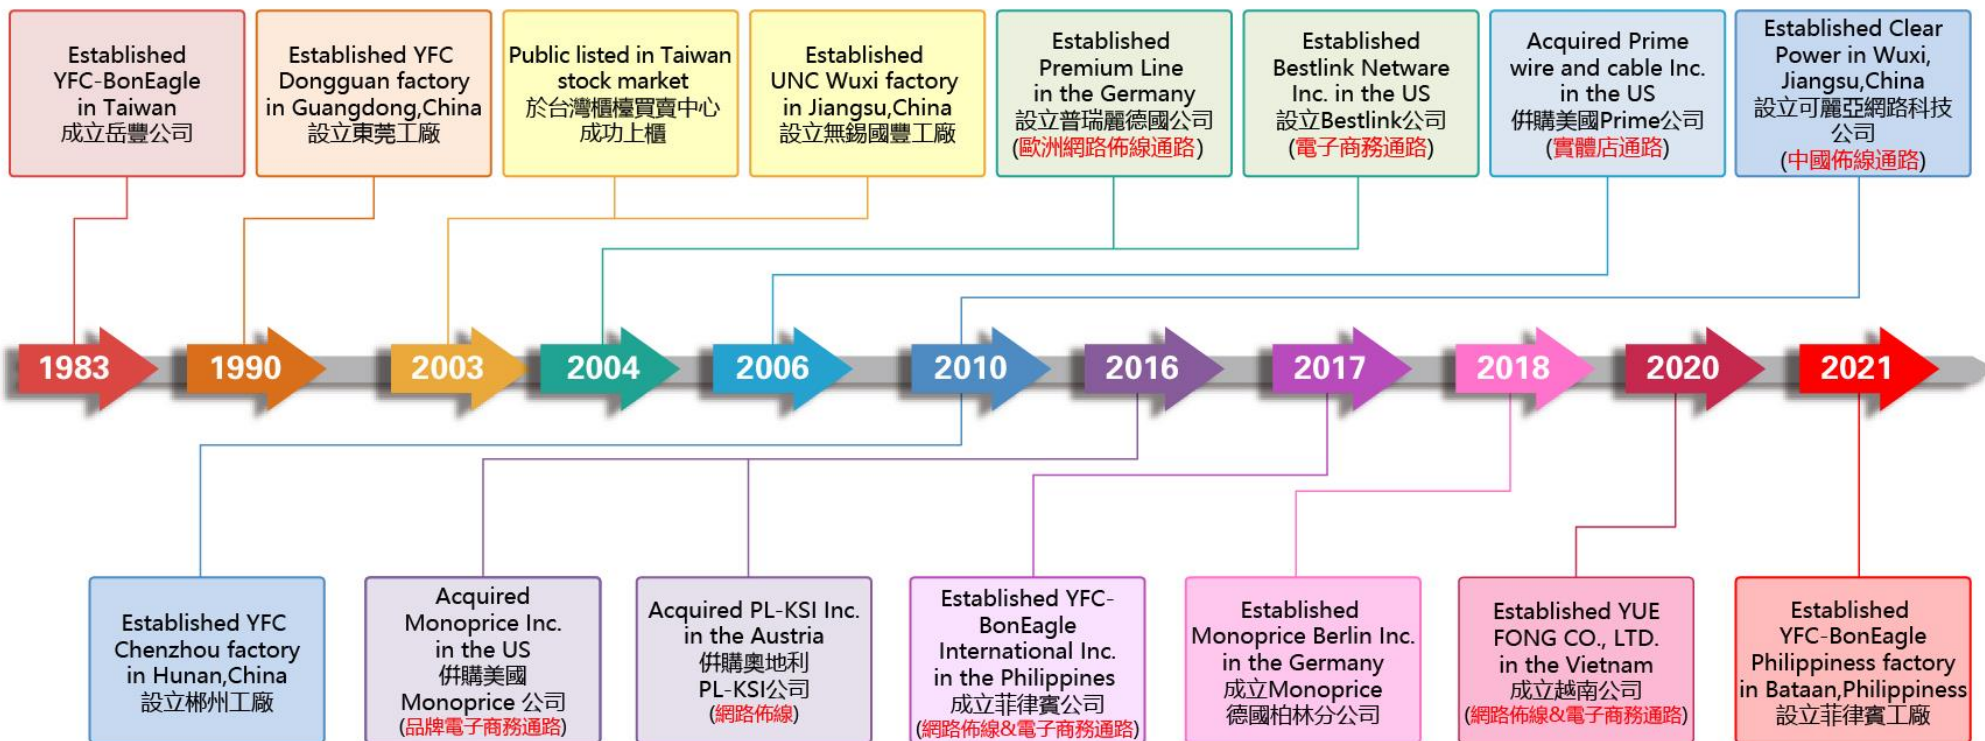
Established YFC-BonEagle in Taiwan
成立岳豐公司

Established YFC Dongguan factory in Guangdong,China
設立東莞工廠

Public listed in Taiwan stock market
於台灣櫃檯買賣中心成功上櫃

Established UNC Wuxi factory in Jiangsu,China
設立無錫國豐工廠

Established Premium Line in the Germany
設立普瑞麗德國公司
(歐洲網路佈線通路)

Established Bestlink Netware Inc. in the US
設立Bestlink公司
(電子商務通路)

Acquired Prime wire and cable Inc. in the US
併購美國Prime公司
(實體店通路)

Established Clear Power in Wuxi, Jiangsu,China
設立可麗亞網路科技公司
(中國佈線通路)

1983

1990

2003

2004

2006

2010

2016

2017

2018

2020

2021

Established YFC Chenzhou factory in Hunan,China
設立郴州工廠

Acquired Monoprice Inc. in the US
併購美國 Monoprice 公司
(品牌電子商務通路)

Acquired PL-KSI Inc. in the Austria
併購奧地利 PL-KSI公司
(網路佈線)

Established YFC-BonEagle International Inc. in the Philippines
成立菲律賓公司
(網路佈線&電子商務通路)

Established Monoprice Berlin Inc. in the Germany
成立Monoprice 德國柏林分公司

Established YUE FONG CO., LTD. in the Vietnam
成立越南公司
(網路佈線&電子商務通路)

Established YFC-BonEagle Philippines factory in Bataan,Philippiness
設立菲律賓工廠